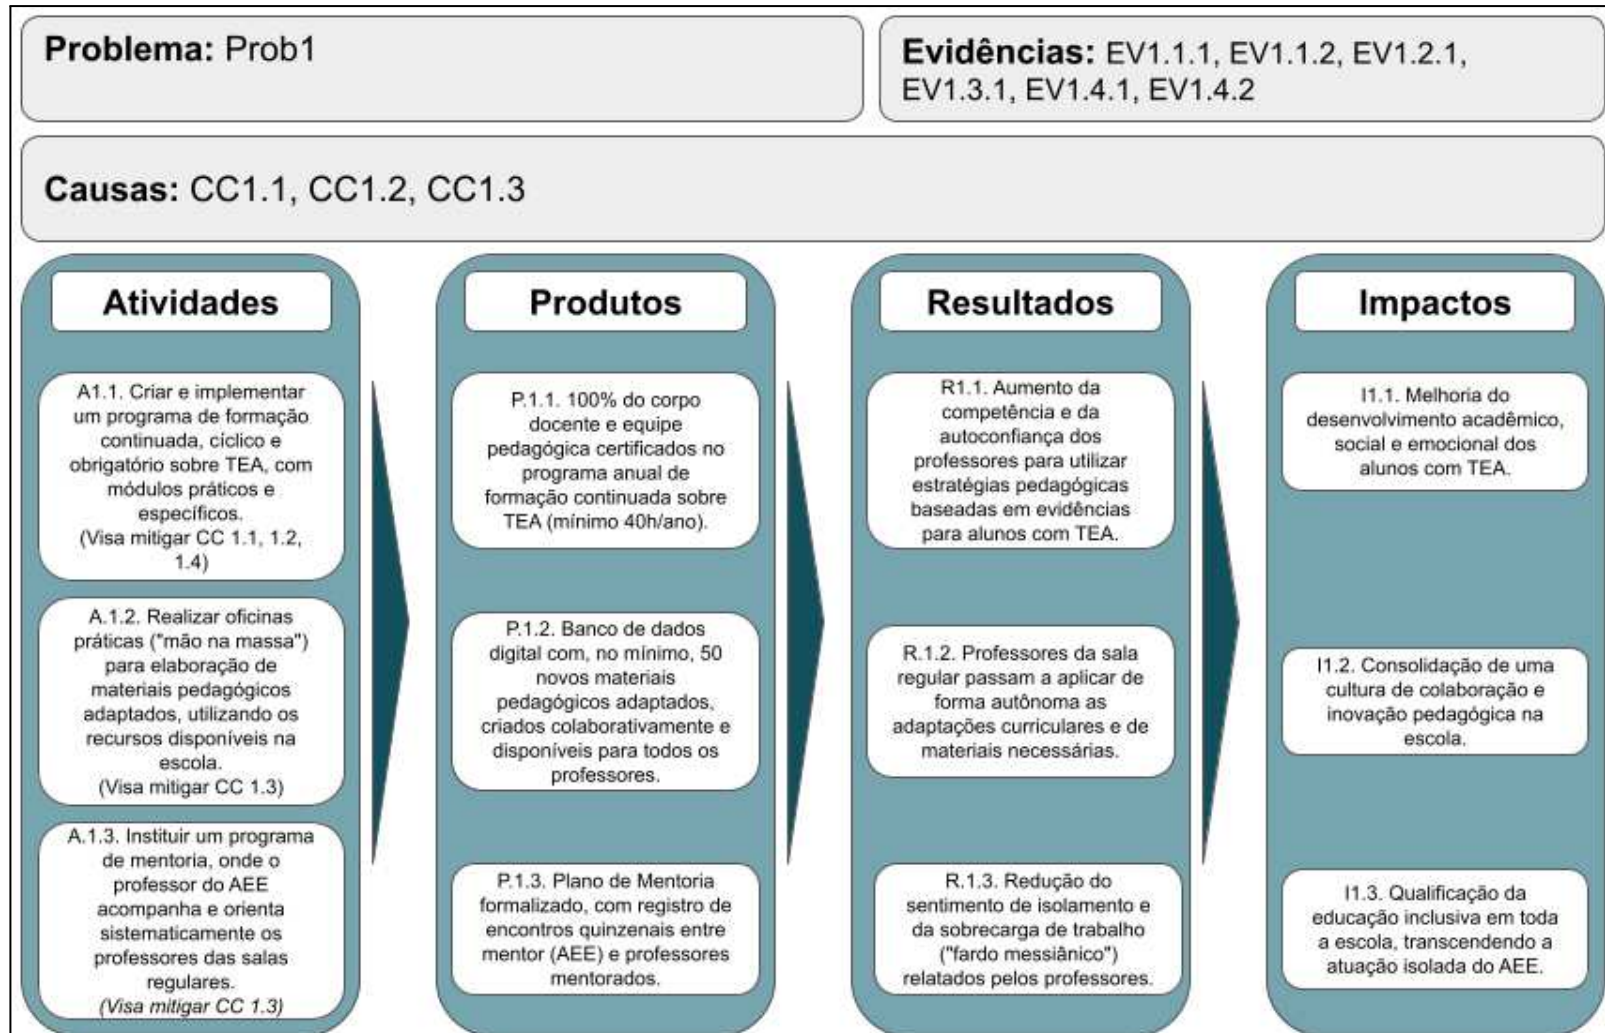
**Problema:** Prob1

**Evidências:** EV1.1.1, EV1.1.2, EV1.2.1, EV1.3.1, EV1.4.1, EV1.4.2

**Causas:** CC1.1, CC1.2, CC1.3

**Atividades**

A1.1. Criar e implementar um programa de formação continuada, cíclico e obrigatório sobre TEA, com módulos práticos e específicos. (Visa mitigar CC 1.1, 1.2, 1.4)

A.1.2. Realizar oficinas práticas ("mão na massa") para elaboração de materiais pedagógicos adaptados, utilizando os recursos disponíveis na escola. (Visa mitigar CC 1.3)

A.1.3. Instituir um programa de mentoria, onde o professor do AEE acompanha e orienta sistematicamente os professores das salas regulares. *(Visa mitigar CC 1.3)*

**Produtos**

P.1.1. 100% do corpo docente e equipe pedagógica certificados no programa anual de formação continuada sobre TEA (mínimo 40h/ano).

P.1.2. Banco de dados digital com, no mínimo, 50 novos materiais pedagógicos adaptados, criados colaborativamente e disponíveis para todos os professores.

P.1.3. Plano de Mentoria formalizado, com registro de encontros quinzenais entre mentor (AEE) e professores mentorados.

**Resultados**

R1.1. Aumento da competência e da autoconfiança dos professores para utilizar estratégias pedagógicas baseadas em evidências para alunos com TEA.

R.1.2. Professores da sala regular passam a aplicar de forma autônoma as adaptações curriculares e de materiais necessárias.

R.1.3. Redução do sentimento de isolamento e da sobrecarga de trabalho ("fardo messiânico") relatados pelos professores.

**Impactos**

I1.1. Melhoria do desenvolvimento acadêmico, social e emocional dos alunos com TEA.

I1.2. Consolidação de uma cultura de colaboração e inovação pedagógica na escola.

I1.3. Qualificação da educação inclusiva em toda a escola, transcendendo a atuação isolada do AEE.